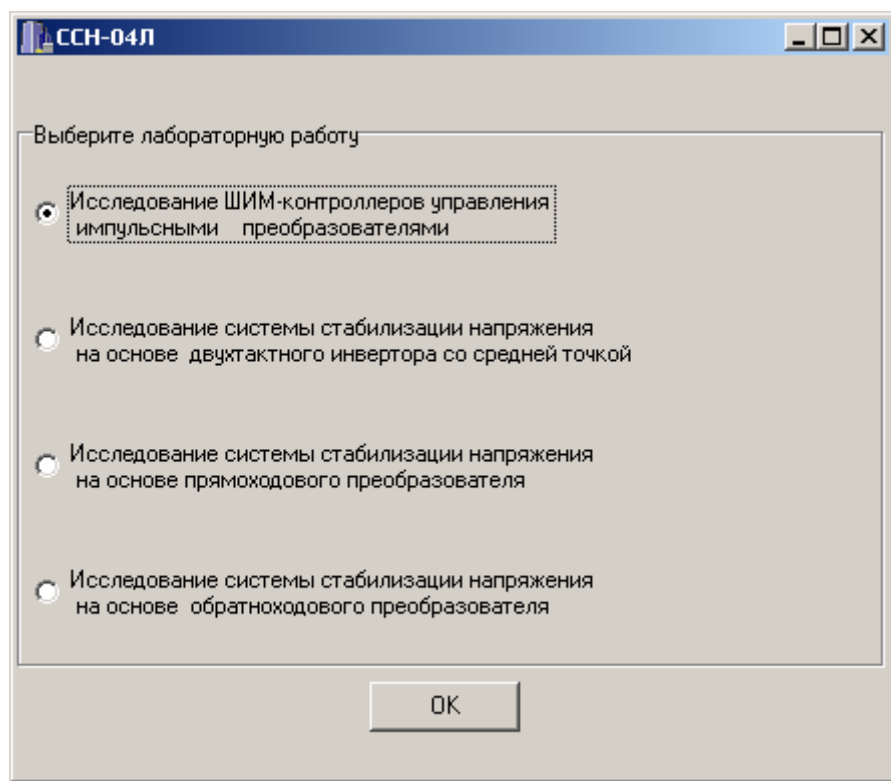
ССН-04Л

Выберите лабораторную работу

Исследование ШИМ-контроллеров управления импульсными преобразователями

Исследование системы стабилизации напряжения на основе двухтактного инвертора со средней точкой

Исследование системы стабилизации напряжения на основе прямоходового преобразователя

Исследование системы стабилизации напряжения на основе обратноходового преобразователя

OK